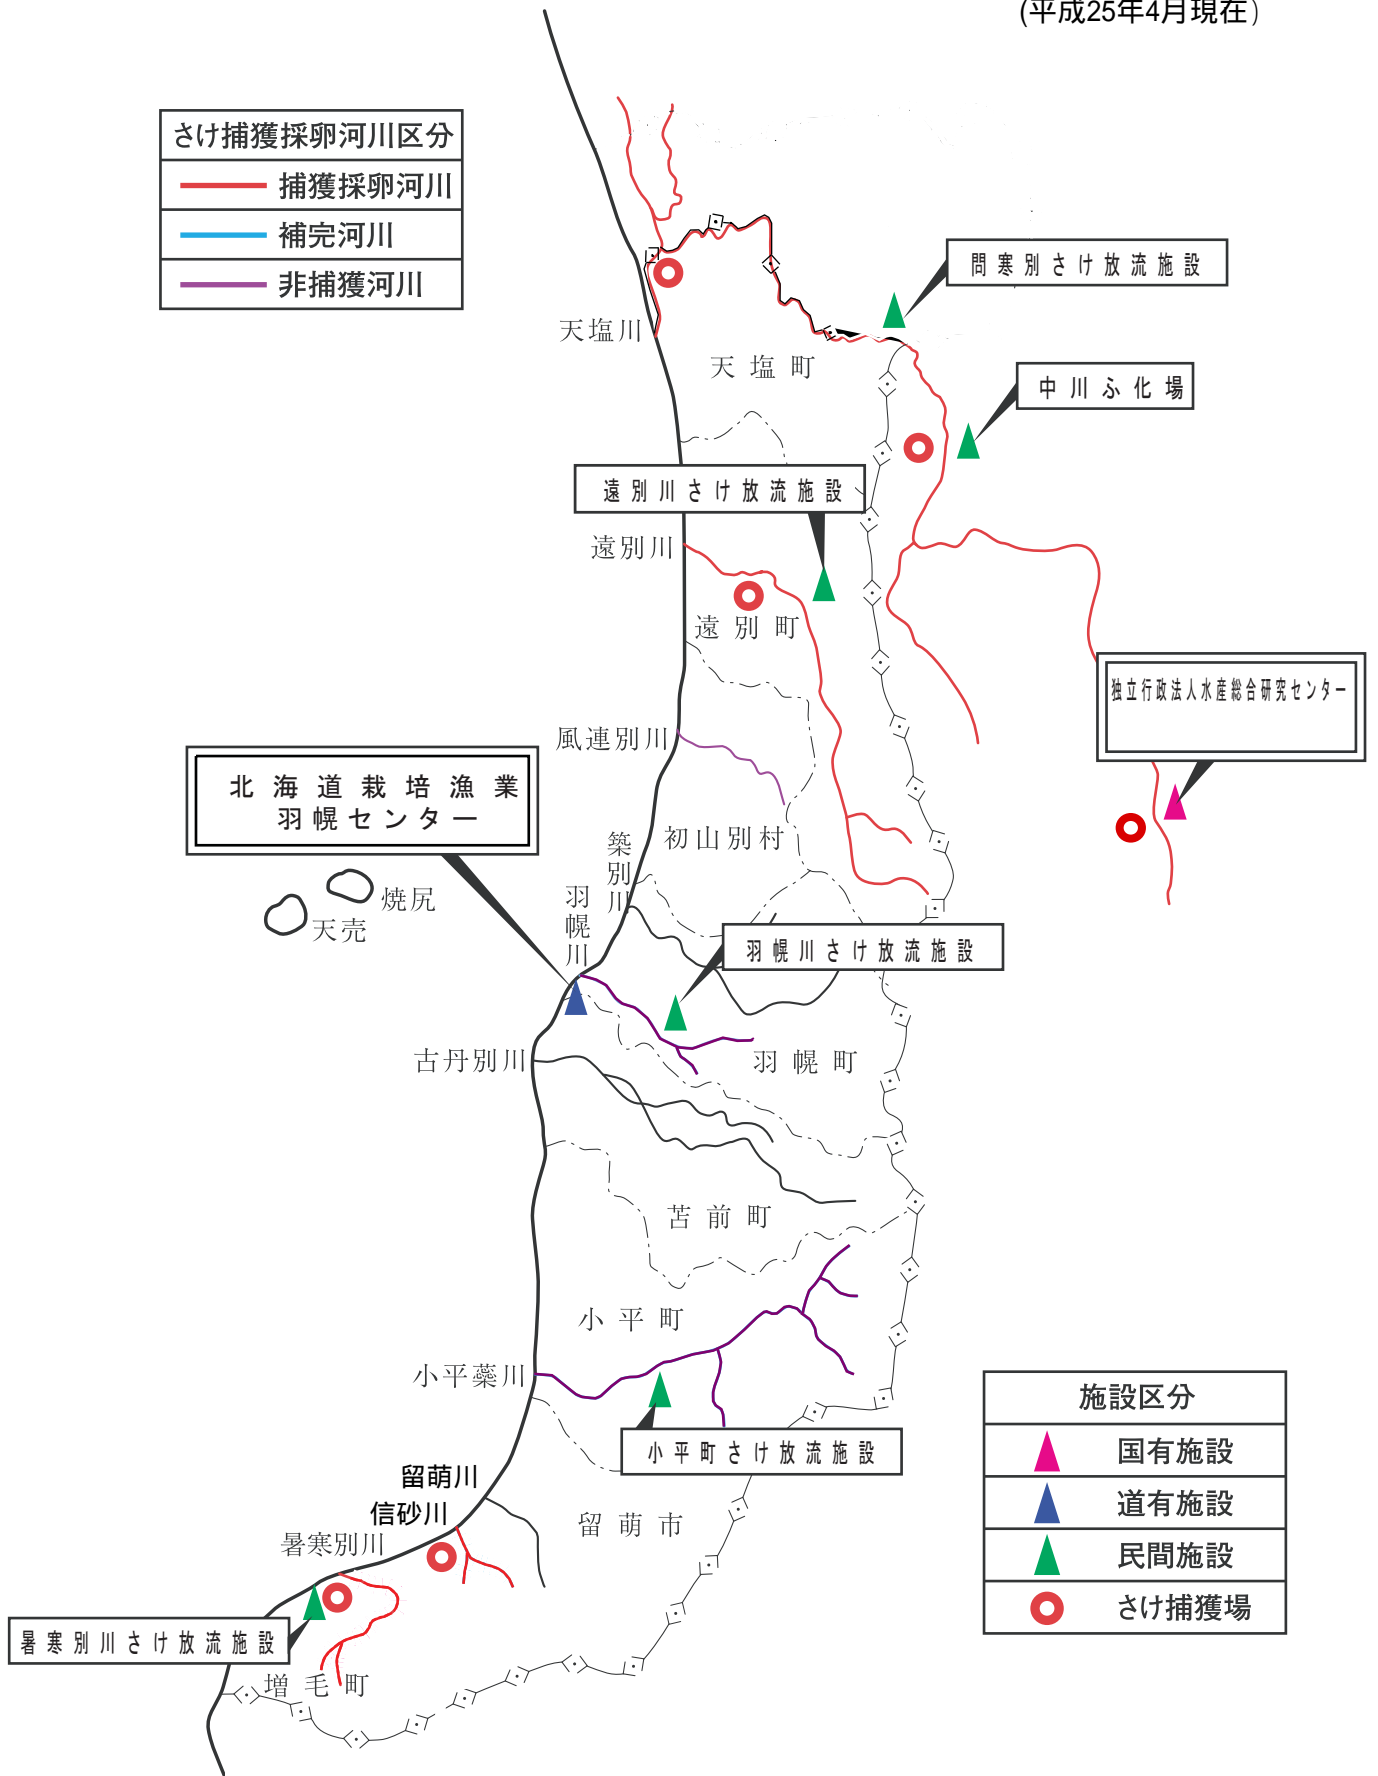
(平成25年4月現在)

さけ捕獲採卵河川区分
捕獲採卵河川
補完河川
非捕獲河川

問寒別さけ放流施設
中川ふ化場
天塩川
天塩町
遠別川さけ放流施設
遠別川
遠別町
独立行政法人水産総合研究センター
風連別川
北海道栽培漁業
羽幌センター
築別川
初山別村
羽幌川
焼尻
天売
羽幌川さけ放流施設
古丹別川
羽幌町
苫前町
小平町
小平蘂川
小平町さけ放流施設
留萌川
信砂川
暑寒別川
留萌市
暑寒別川さけ放流施設
増毛町

施設区分
国有施設
道有施設
民間施設
さけ捕獲場